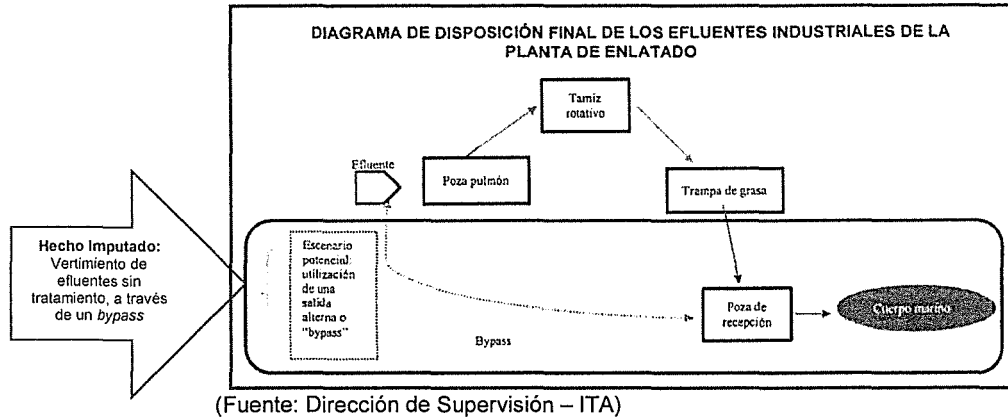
DIAGRAMA DE DISPOSICIÓN FINAL DE LOS EFLUENTES INDUSTRIALES DE LA PLANTA DE ENLATADO

Tamiz rotativo

Efluente

Poza pulmón

Trampa de grasa

Hecho Imputado: Vertimiento de efluentes sin tratamiento, a través de un *bypass*

Escenario potencial: utilización de una salida alterna o "bypass"

Poza de recepción

Cuerpo marino

Bypass

(Fuente: Dirección de Supervisión – ITA)